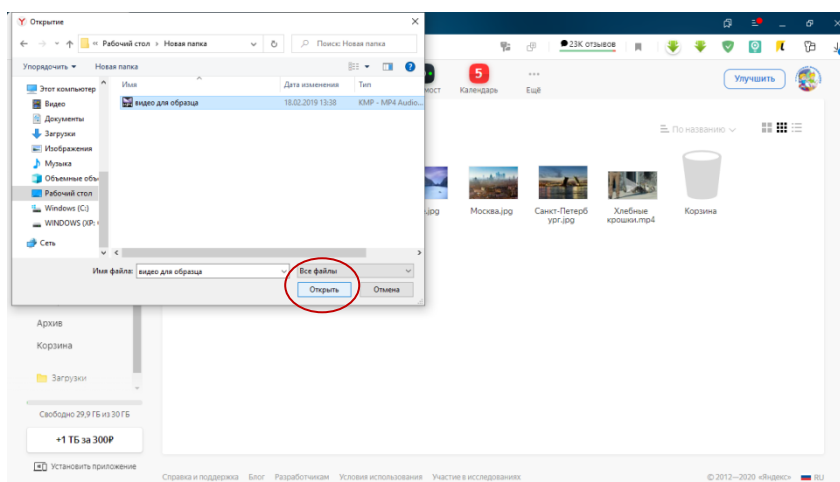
Открытие

« Рабочий стол > Новая папка

Поиск: Новая папка

Упорядочить ▾ Новая папка

Этот компьютер
Видео
Документы
Загрузки
Изображения
Музыка
Объемные объ
Рабочий стол
Windows (C:)
WINDOWS (XP:
Сеть

| Имя | Дата изменения | Тип |
|---|---|---|
| видео для образца | 18.02.2019 13:38 | KMP - MP4 Audio... |

Имя файла: видео для образца

Все файлы

Открыть Отмена

23К отзывов

мост 5 Календарь Ещё

Улучшить

По названию

.jpg Москва.jpg Санкт-Петербург.jpg Хлебные крошки.mp4 Корзина

Архив
Корзина
Загрузки

Свободно 29,9 ГБ из 30 ГБ

+1 ТБ за 300₽

Установить приложение

Справка и поддержка Блог Разработчикам Условия использования Участие в исследованиях

© 2012—2020 «Яндекс» RU